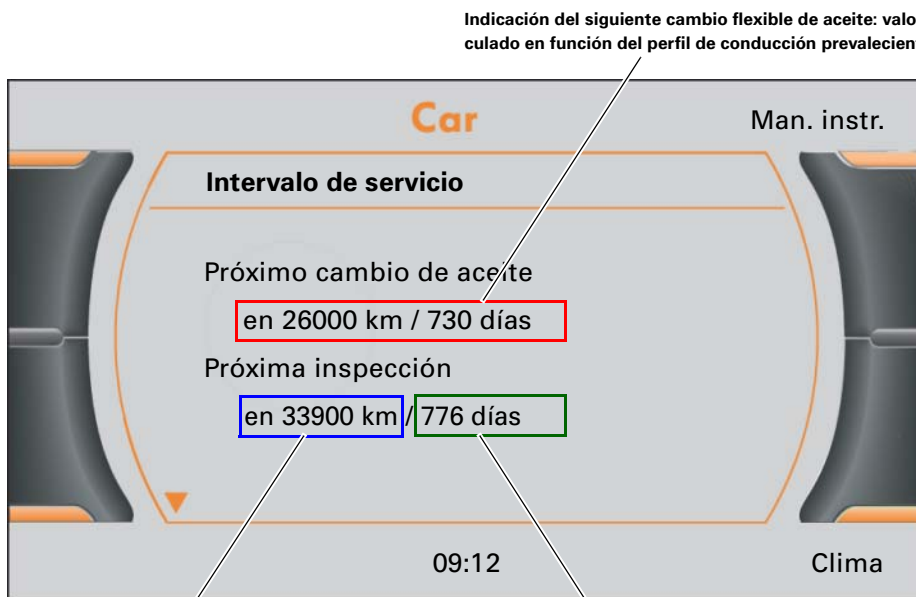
Indicación del siguiente cambio flexible de aceite: valo
culado en función del perfil de conducción prevalecien

Car

Man. instr.

Intervalo de servicio

Próximo cambio de aceite

en 26000 km / 730 días

Próxima inspección

en 33900 km / 776 días

09:12

Clima